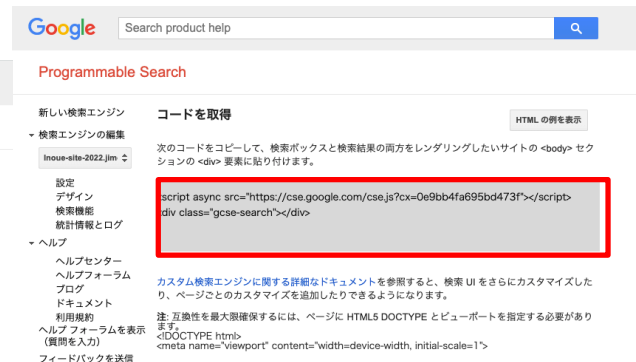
Google

Search product help

Programmable Search

新しい検索エンジン
▾ 検索エンジンの編集
Inoue-site-2022.jim
設定
デザイン
検索機能
統計情報とログ
▾ ヘルプ
ヘルプセンター
ヘルプフォーラム
ブログ
ドキュメント
利用規約
ヘルプ フォーラムを表示（質問を入力）
フィードバックを送信

コードを取得

HTML の例を表示

次のコードをコピーして、検索ボックスと検索結果の両方をレンダリングしたいサイトの <body> セクションの <div> 要素に貼り付けます。

script async src="https://cse.google.com/cse.js?cx=0e9bb4fa695bd473f"></script>
div class="gcse-search"></div>

カスタム検索エンジンに関する詳細なドキュメントを参照すると、検索 UI をさらにカスタマイズしたり、ページごとのカスタマイズを追加したりできるようになります。

注: 互換性を最大限確保するには、ページに HTML5 DOCTYPE とビューポートを指定する必要があります。
<!DOCTYPE html>
<meta name="viewport" content="width=device-width, initial-scale=1">